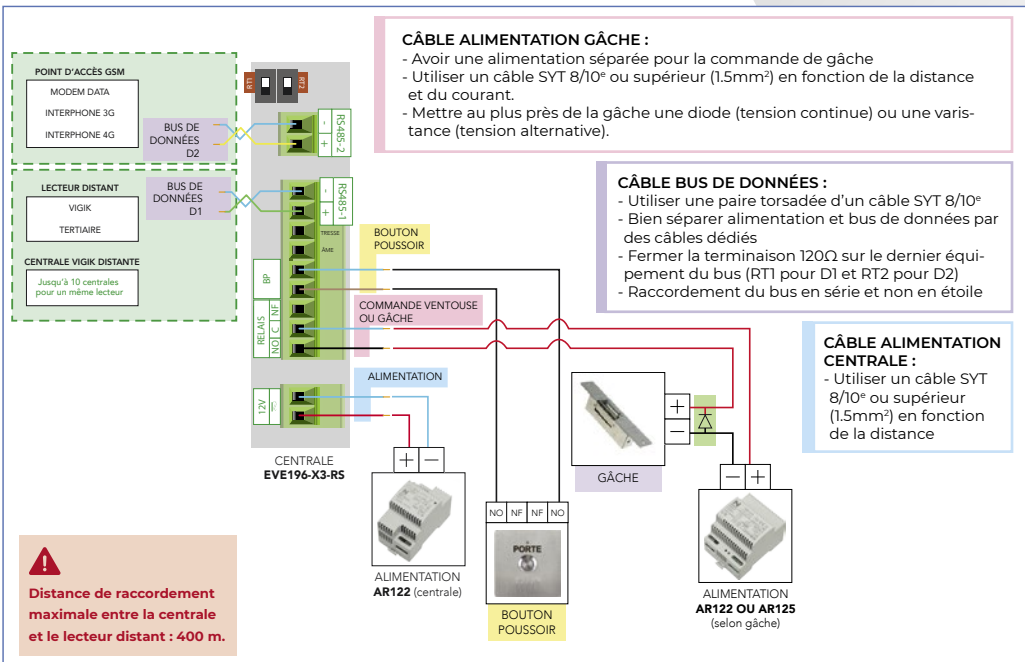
CÂBLE ALIMENTATION GÂCHE :
- Avoir une alimentation séparée pour la commande de gâche
- Utiliser un câble SYT 8/10$^e$ ou supérieur (1.5mm$^2$) en fonction de la distance et du courant.
- Mettre au plus près de la gâche une diode (tension continue) ou une varistance (tension alternative).

POINT D'ACCÈS GSM
MODEM DATA
INTERPHONE 3G
INTERPHONE 4G

BUS DE DONNÉES D2

RT1 RT2

RS-485-2
-
+

LECTEUR DISTANT
VIGIK
TERTIAIRE

BUS DE DONNÉES D1

RS485-1
-
+

CENTRALE VIGIK DISTANTE
Jusqu'à 10 centrales pour un même lecteur

CÂBLE BUS DE DONNÉES :
- Utiliser une paire torsadée d'un câble SYT 8/10$^e$
- Bien séparer alimentation et bus de données par des câbles dédiés
- Fermer la terminaison 120Ω sur le dernier équipement du bus (RT1 pour D1 et RT2 pour D2)
- Raccordement du bus en série et non en étoile

TRESSE
ÂME

BOUTON POUSSOIR

BP

COMMANDE VENTOUSE OU GÂCHE

RELAIS
NF
C
NO

CÂBLE ALIMENTATION CENTRALE :
- Utiliser un câble SYT 8/10$^e$ ou supérieur (1.5mm$^2$) en fonction de la distance

ALIMENTATION

12V

+
-

CENTRALE
EVE196-X3-RS

+ -

GÂCHE

- +

NO NF NF NO

PORTE

ALIMENTATION
AR122 (centrale)

BOUTON POUSSOIR

ALIMENTATION
AR122 OU AR125
(selon gâche)

Distance de raccordement maximale entre la centrale et le lecteur distant : 400 m.